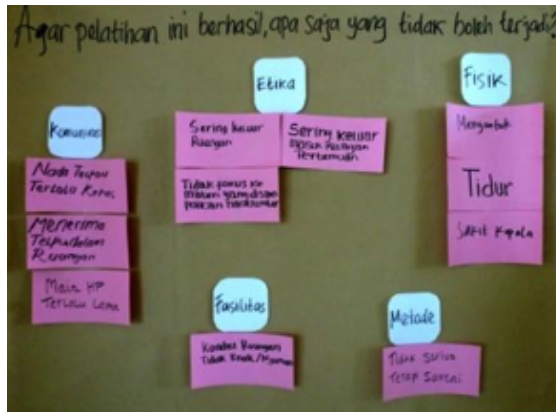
Agar pelatihan ini berhasil, apa saja yang tidak boleh terjadi?

Komunikasi

Nada Tegur Terlalu Keras

Menerima Telpon dalam Ruangan

Main HP Terlalu Lama

Etika

Sering keluar Ruangan

Sering keluar Diluar Perjanjian Pertemuan

Tidak punya ide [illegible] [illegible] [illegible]

Fisik

Mengantuk

Tidur

Sakit Kepala

Fasilitas

Kondisi Ruangan Tidak Enak/Nyaman

Metode

Tidak Serius Tetap Santai